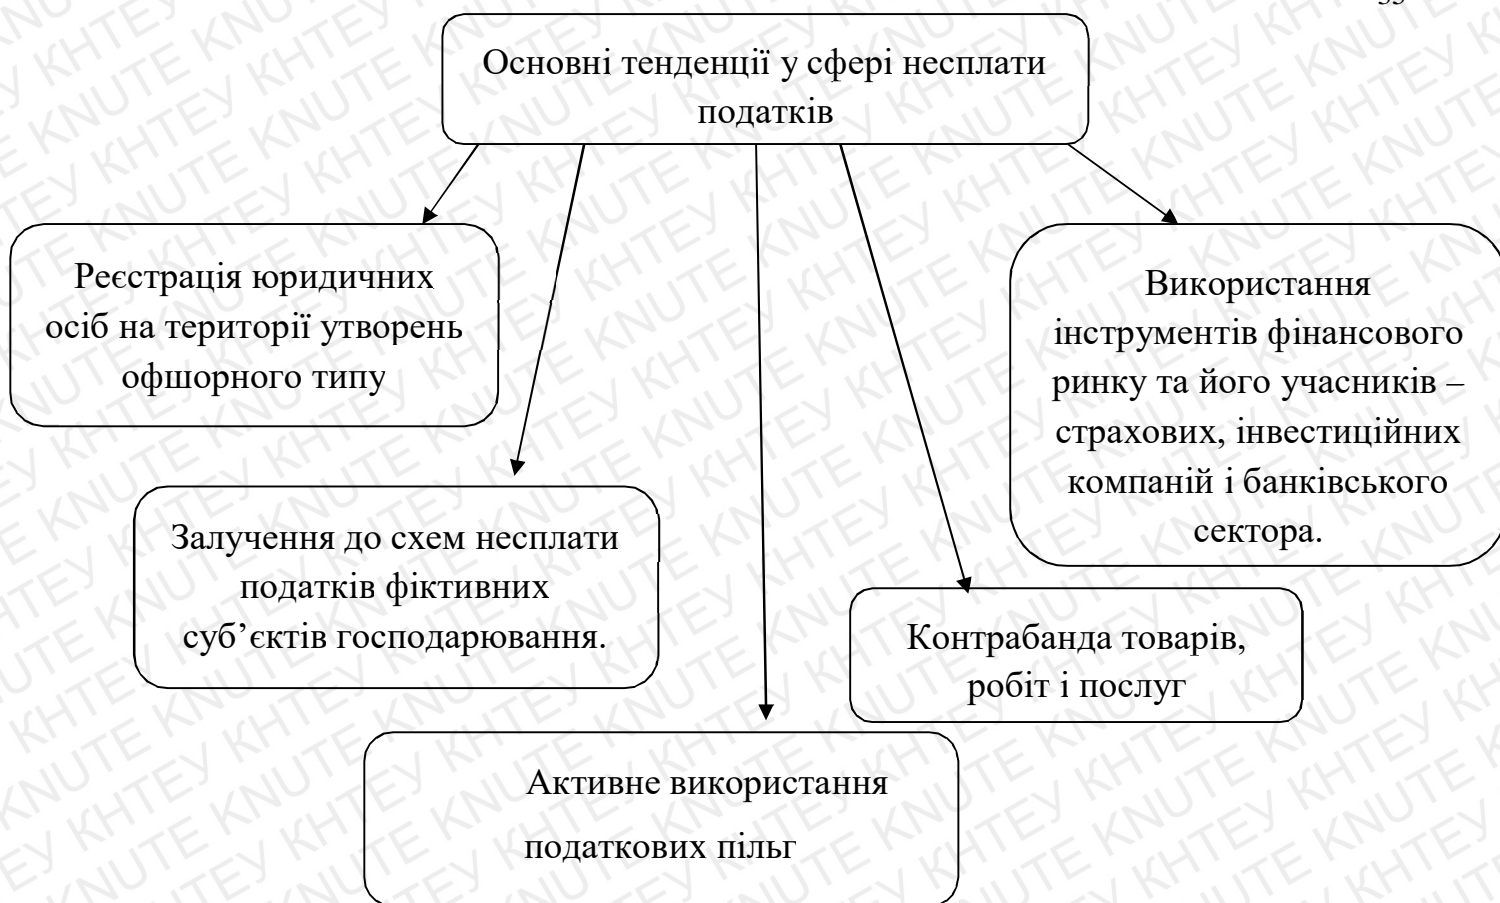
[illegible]

Основні тенденції у сфері несплати податків

Реєстрація юридичних осіб на території утворень офшорного типу

Використання інструментів фінансового ринку та його учасників – страхових, інвестиційних компаній і банківського сектора.

Залучення до схем несплати податків фіктивних суб'єктів господарювання.

Контрабанда товарів, робіт і послуг

Активне використання податкових пільг

KHTEY KNUTE